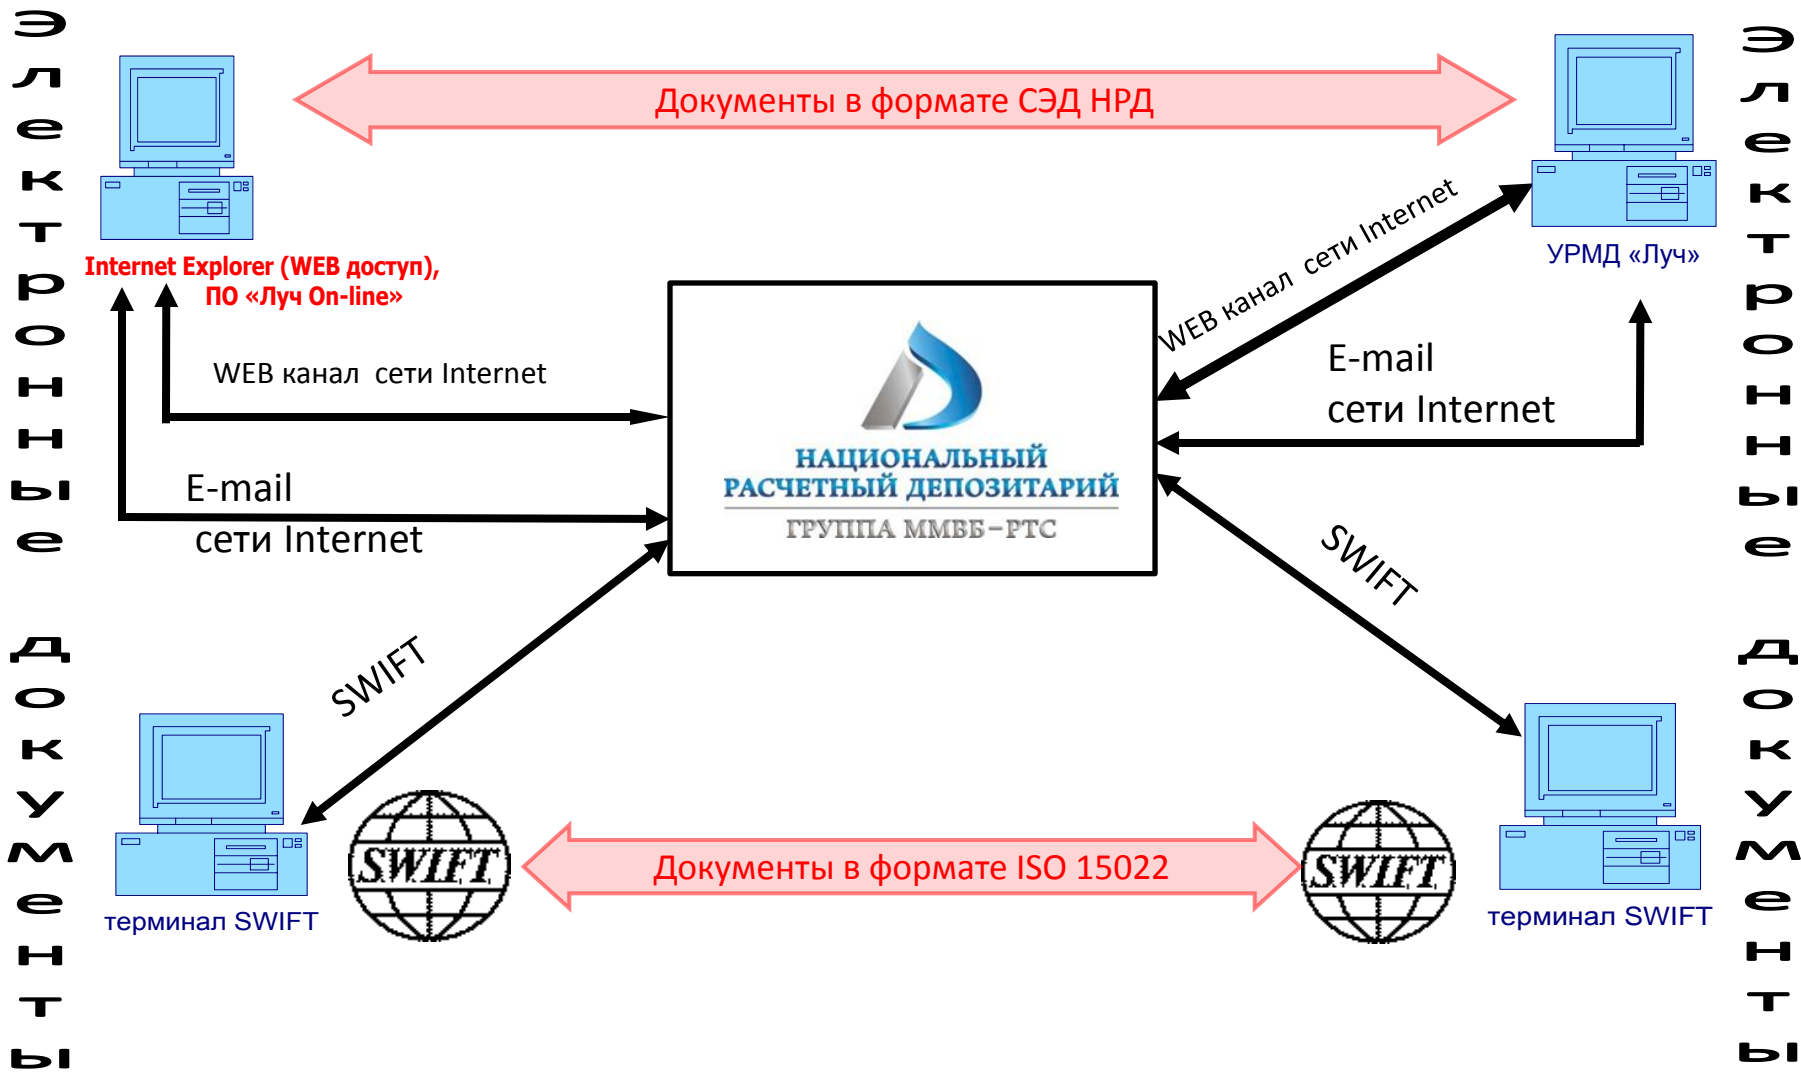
Электронные документы

Документы в формате СЭД НРД

Электронные документы

Internet Explorer (WEB доступ), ПО «Луч On-line»

УРМД «Луч»

WEB канал сети Internet

WEB канал сети Internet

E-mail сети Internet

E-mail сети Internet

НАЦИОНАЛЬНЫЙ РАСЧЕТНЫЙ ДЕПОЗИТАРИЙ
ГРУППА ММВБ-РТС

SWIFT

SWIFT

SWIFT

Документы в формате ISO 15022

SWIFT

терминал SWIFT

терминал SWIFT